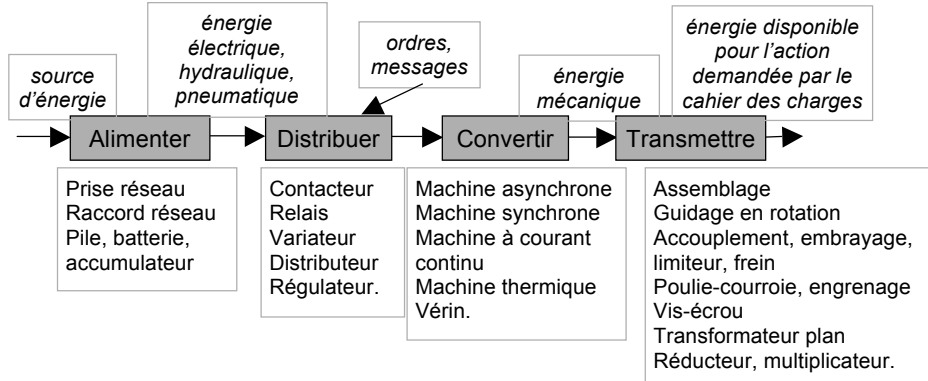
source d'énergie

énergie électrique, hydraulique, pneumatique

ordres, messages

énergie mécanique

énergie disponible pour l'action demandée par le cahier des charges

Alimenter

Distribuer

Convertir

Transmettre

Prise réseau
Raccord réseau
Pile, batterie, accumulateur

Contacteur
Relais
Variateur
Distributeur
Régulateur.

Machine asynchrone
Machine synchrone
Machine à courant continu
Machine thermique
Vérin.

Assemblage
Guidage en rotation
Accouplement, embrayage, limiteur, frein
Poulie-courroie, engrenage
Vis-écrou
Transformateur plan
Réducteur, multiplicateur.